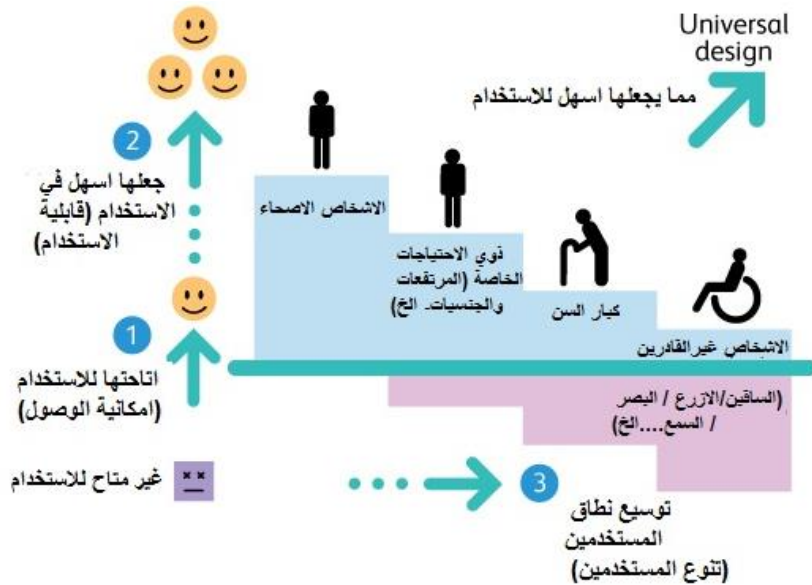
Universal design

مما يجعلها اسهل للاستخدام

2

جعلها اسهل في الاستخدام (قابلية الاستخدام

الاشخاص الاصحاء

ذوي الاحتياجات الخاصة (المرتفعات والجنسيات. الخ)

كبار السن

الاشخاص غيرالقادرين

1

اتاحتها للاستخدام (امكانية الوصول)

(الساقين/الاذرع / البصر / السمع....الخ)

غير متاح للاستخدام

3

توسيع نطاق المستخدمين (تنوع المستخدمين)